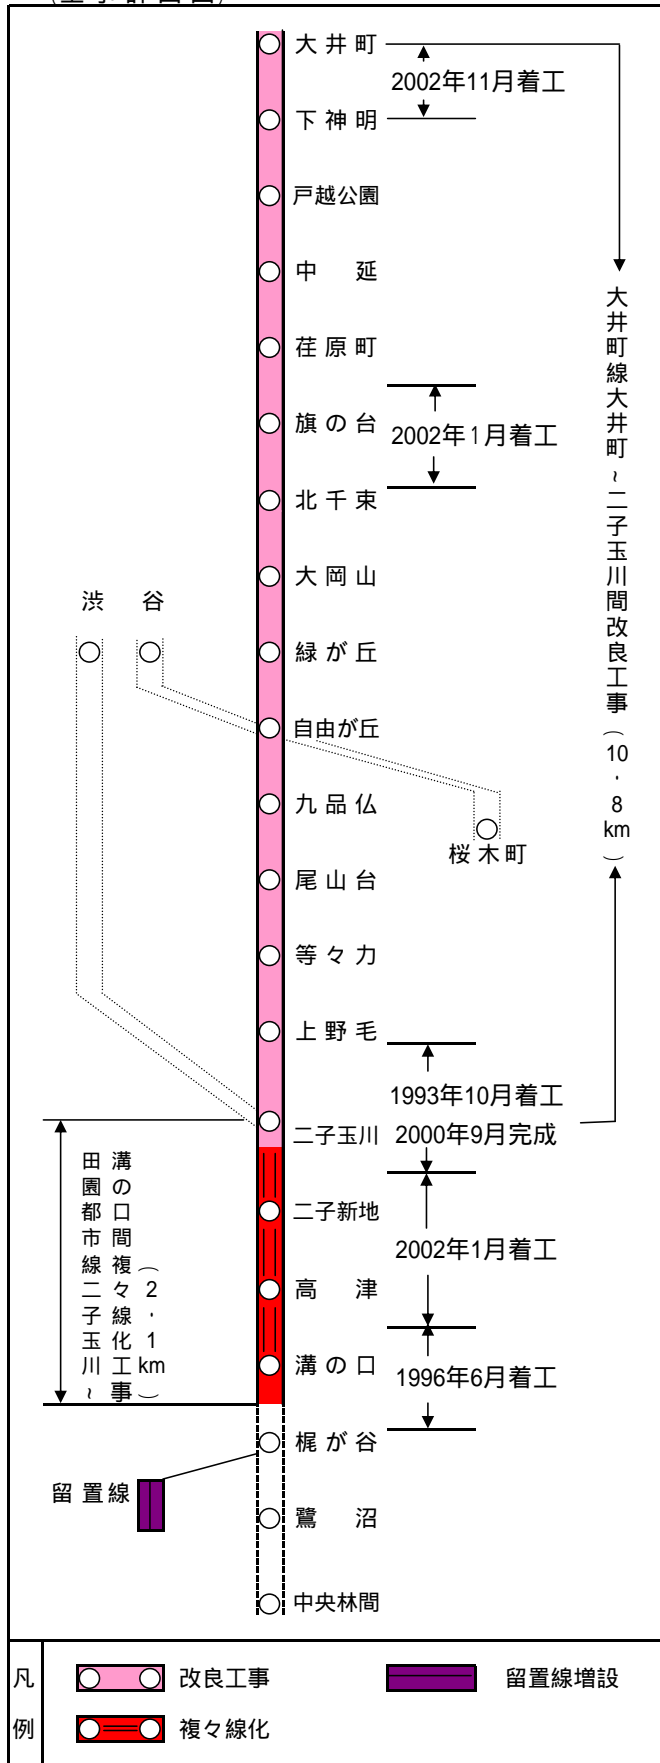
（全事計画図）

大井町
2002年11月着工
下神明
戸越公園
中延
荏原町
旗の台
2002年1月着工
北千束
大岡山
渋谷
緑が丘
自由が丘
九品仏
桜木町
尾山台
等々力
上野毛
1993年10月着工
二子玉川
2000年9月完成
大井町線大井町～二子玉川間改良工事（10.8km）
田園都市線二子玉川～溝の口間複々線化工事（2.1km）
二子新地
2002年1月着工
高津
溝の口
1996年6月着工
梶が谷
留置線
鷺沼
中央林間

| 凡例 | 改良工事 | 留置線増設 |
|---|---|---|
| | 複々線化 | |